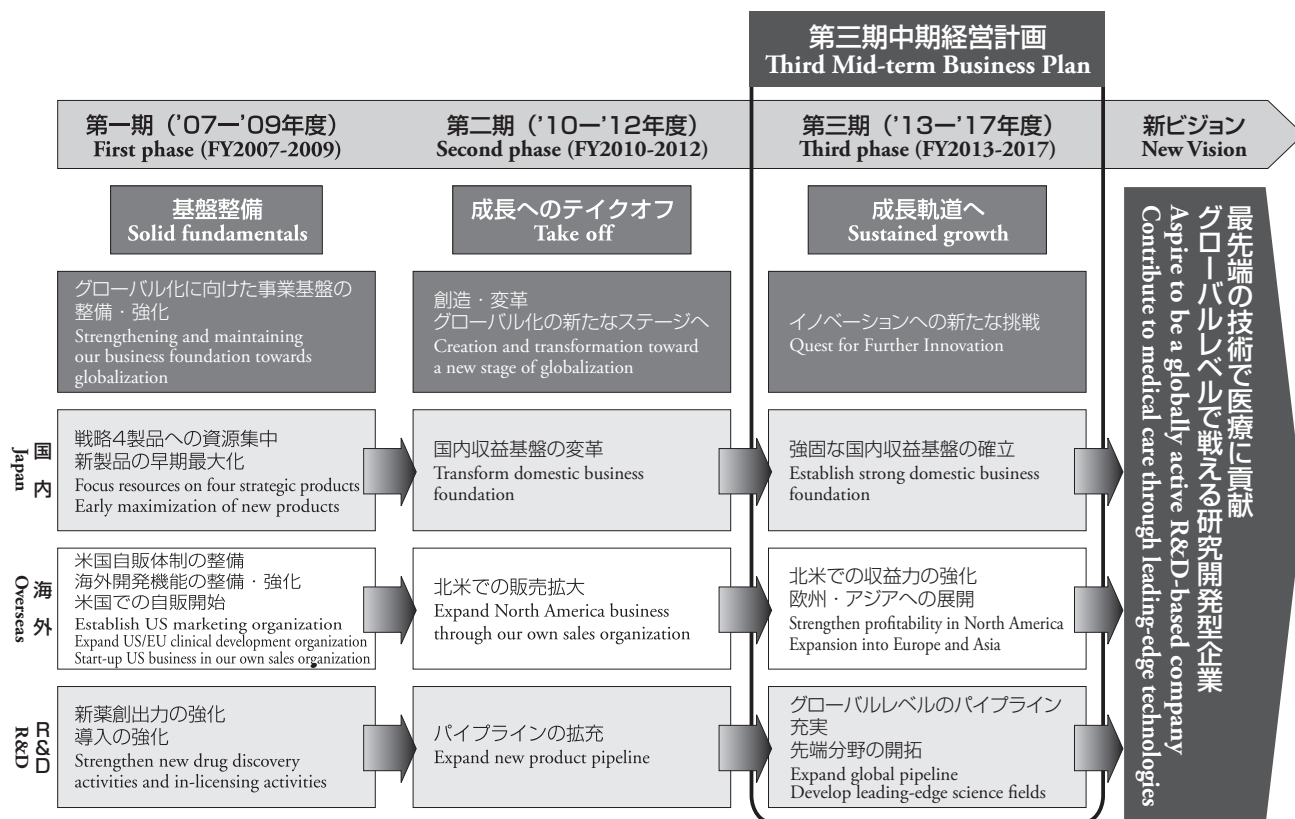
第三期中期経営計画
Third Mid-term Business Plan

第一期（'07ー'09年度）
First phase (FY2007-2009)

第二期（'10ー'12年度）
Second phase (FY2010-2012)

第三期（'13ー'17年度）
Third phase (FY2013-2017)

新ビジョン
New Vision

基盤整備
Solid fundamentals

成長へのテイクオフ
Take off

成長軌道へ
Sustained growth

グローバル化に向けた事業基盤の整備・強化
Strengthening and maintaining our business foundation towards globalization

創造・変革
グローバル化の新たなステージへ
Creation and transformation toward a new stage of globalization

イノベーションへの新たな挑戦
Quest for Further Innovation

国内
Japan

戦略4製品への資源集中
新製品の早期最大化
Focus resources on four strategic products
Early maximization of new products

国内収益基盤の変革
Transform domestic business foundation

強固な国内収益基盤の確立
Establish strong domestic business foundation

海外
Overseas

米国自販体制の整備
海外開発機能の整備・強化
米国での自販開始
Establish US marketing organization
Expand US/EU clinical development organization
Start-up US business in our own sales organization

北米での販売拡大
Expand North America business through our own sales organization

北米での収益力の強化
欧州・アジアへの展開
Strengthen profitability in North America
Expansion into Europe and Asia

R&D
R&D

新薬創出力の強化
導入の強化
Strengthen new drug discovery activities and in-licensing activities

パイプラインの拡充
Expand new product pipeline

グローバルレベルのパイプライン充実
先端分野の開拓
Expand global pipeline
Develop leading-edge science fields

最先端の技術で医療に貢献
グローバルレベルで戦える研究開発型企業
Aspire to be a globally active R&D-based company
Contribute to medical care through leading-edge technologies